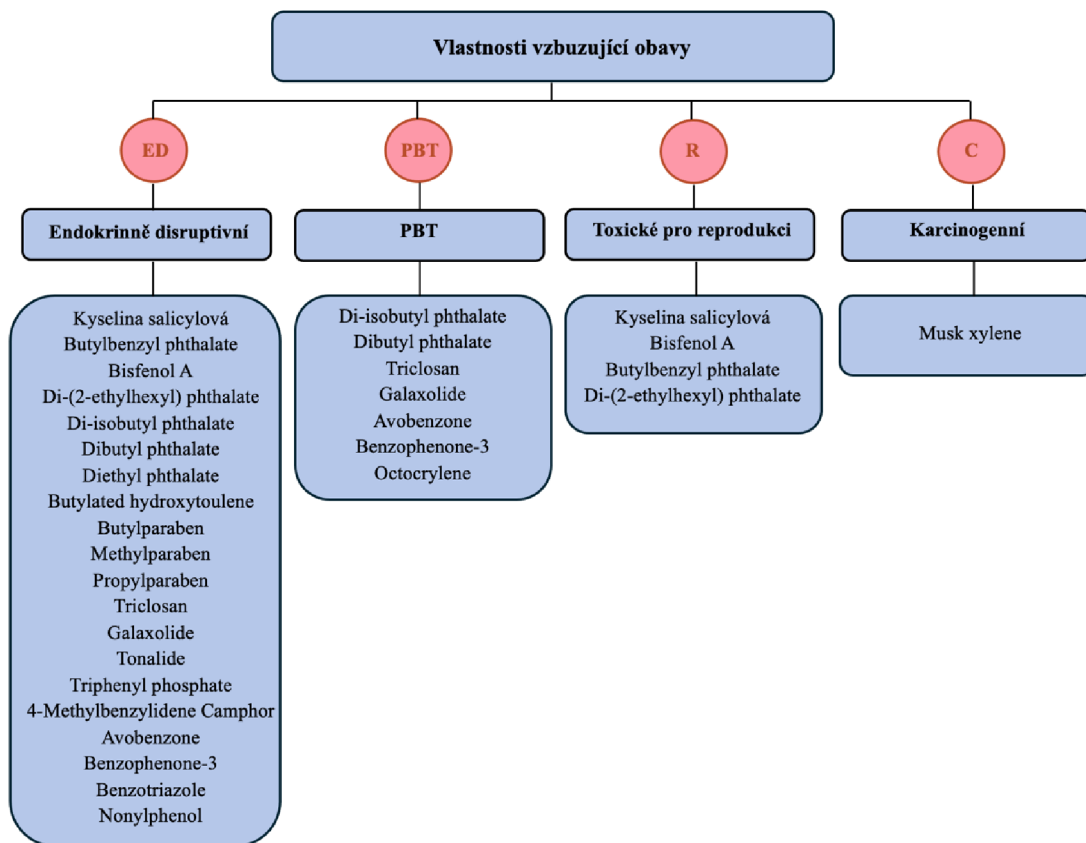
Vlastnosti vzbuzující obavy

ED

Endokrinně disruptivní

Kyselina salicylová
Butylbenzyl phthalate
Bisfenol A
Di-(2-ethylhexyl) phthalate
Di-isobutyl phthalate
Dibutyl phthalate
Diethyl phthalate
Butylated hydroxytoulene
Butylparaben
Methylparaben
Propylparaben
Triclosan
Galaxolide
Tonalide
Triphenyl phosphate
4-Methylbenzylidene Camphor
Avobenzone
Benzophenone-3
Benzotriazole
Nonylphenol

PBT

PBT

Di-isobutyl phthalate
Dibutyl phthalate
Triclosan
Galaxolide
Avobenzone
Benzophenone-3
Octocrylene

R

Toxické pro reprodukci

Kyselina salicylová
Bisfenol A
Butylbenzyl phthalate
Di-(2-ethylhexyl) phthalate

C

Karcinogenní

Musk xylene